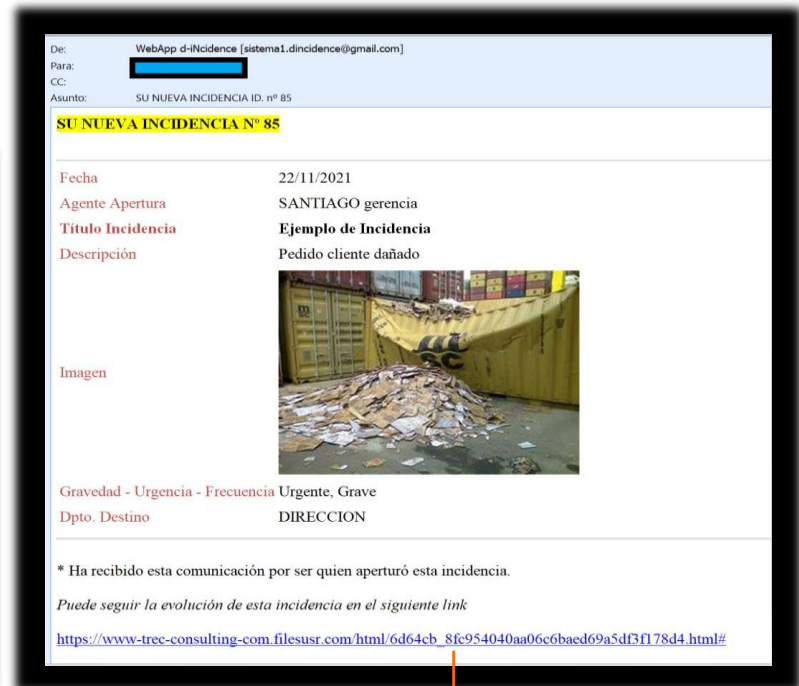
De: WebApp d-iNcidence [sistema1.dincidence@gmail.com]
Para:
CC:
Asunto: SU NUEVA INCIDENCIA ID. nº 85

SU NUEVA INCIDENCIA Nº 85

| | |
|---|---|
| Fecha | 22/11/2021 |
| Agente Apertura | SANTIAGO gerencia |
| Titulo Incidencia | Ejemplo de Incidencia |
| Descripción | Pedido cliente dañado |
| Imagen | |
| Gravedad - Urgencia - Frecuencia | Urgente, Grave |
| Dpto. Destino | DIRECCION |

* Ha recibido esta comunicación por ser quien aperturó esta incidencia.

Puede seguir la evolución de esta incidencia en el siguiente link

https://www-trec-consulting-com.filesusr.com/html/6d64cb_8fc954040aa06c6baed69a5df3f178d4.html#